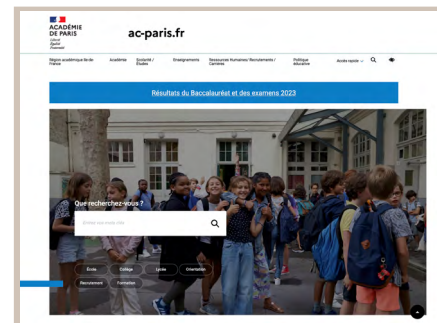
ACADÉMIE DE PARIS
Liberté
Égalité
Fraternité

ac-paris.fr

Région académique Île-de-France
Académie
Scolarité / Études
Enseignements
Ressources Humaines / Recrutements / Carrières
Politique éducative
Accès rapide

Résultats du Baccalauréat et des examens 2023

Que recherchez-vous ?
Entrez vos mots clés

École
Collège
Lycée
Orientation
Recrutement
Formation